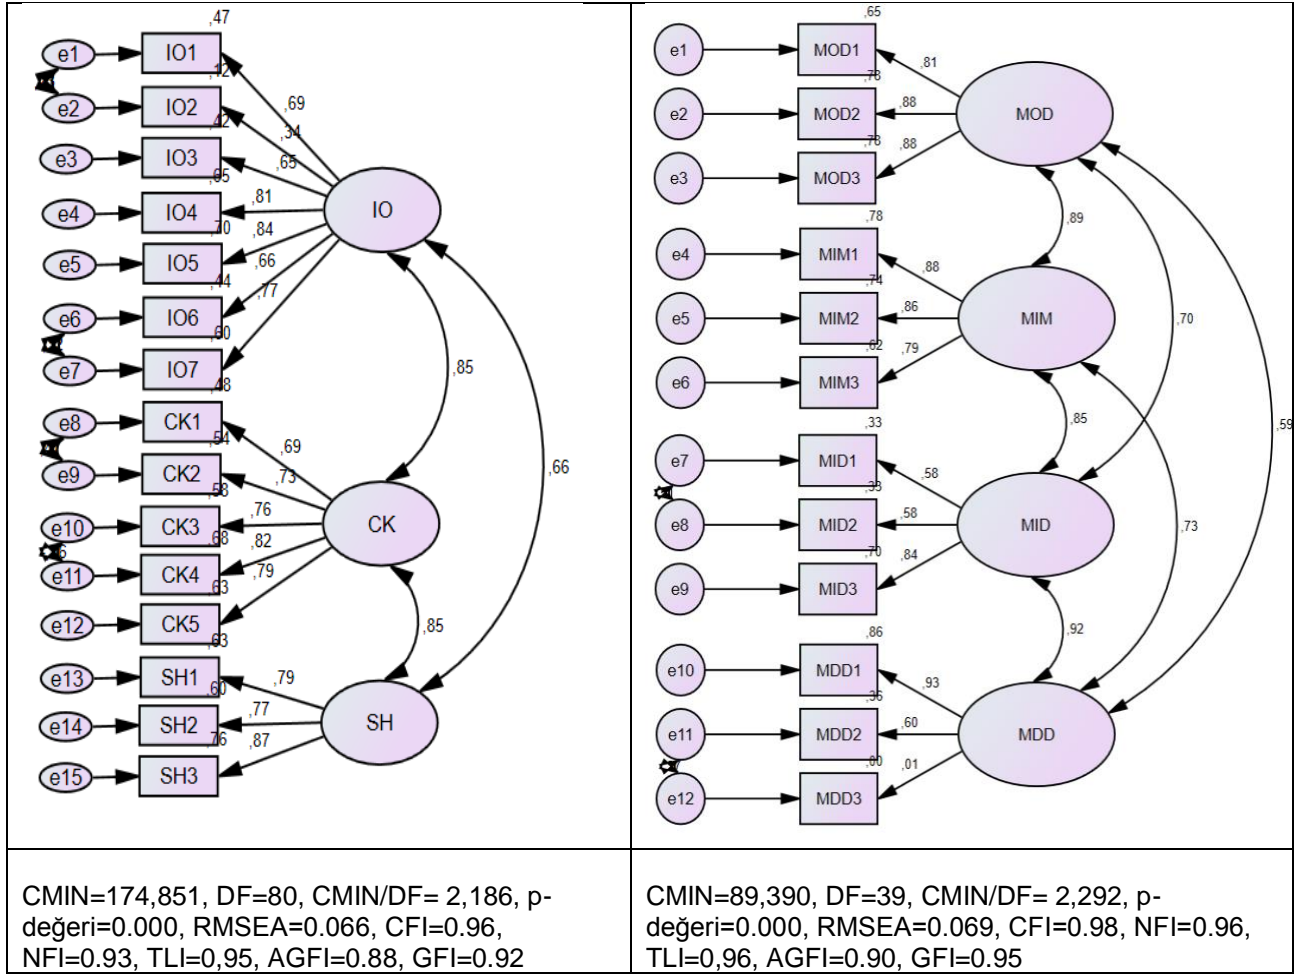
,47
e1 IO1
,12
e2 IO2 ,69
,42 ,34
e3 IO3 ,65
,65
e4 IO4 ,81 IO
,70 ,84
e5 IO5 ,66
,44
e6 IO6 ,77
,60
e7 IO7 ,85
,48
e8 CK1 ,69
,54
e9 CK2 ,73 ,66
,58
e10 CK3 ,76 CK
,68
e11 CK4 ,82
,63 ,79
e12 CK5 ,85
,63
e13 SH1 ,79
,60
e14 SH2 ,77 SH
,76 ,87
e15 SH3

,65
e1 MOD1 ,81
,78
e2 MOD2 ,88 MOD
,78 ,88
e3 MOD3
,78 ,89
e4 MIM1 ,88
,74
e5 MIM2 ,86 MIM ,70
,62 ,79
e6 MIM3
,85
,33 ,59
e7 MID1 ,58
,33
e8 MID2 ,58 MID ,73
,70 ,84
e9 MID3
,92
,86
e10 MDD1 ,93
,36
e11 MDD2 ,60 MDD
,00 ,01
e12 MDD3

CMIN=174,851, DF=80, CMIN/DF= 2,186, p-değeri=0.000, RMSEA=0.066, CFI=0.96, NFI=0.93, TLI=0,95, AGFI=0.88, GFI=0.92

CMIN=89,390, DF=39, CMIN/DF= 2,292, p-değeri=0.000, RMSEA=0.069, CFI=0.98, NFI=0.96, TLI=0,96, AGFI=0.90, GFI=0.95